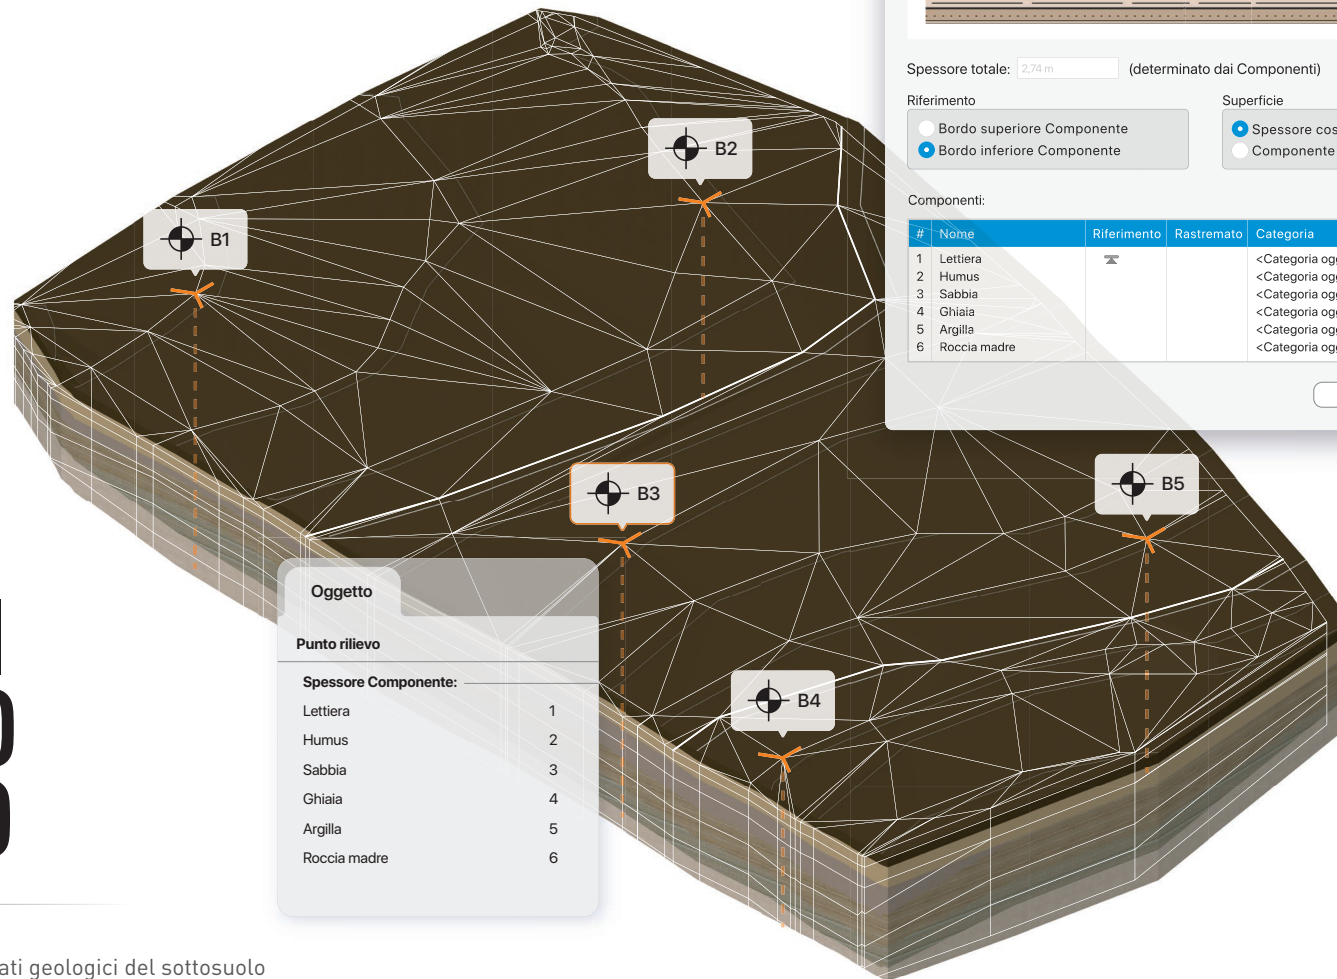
Spessore totale: 2,74 m (determinato dai Componenti)

Riferimento
Bordo superiore Componente
Bordo inferiore Componente

Superficie
Spessore cos
Componente

Componenti:

| # | Nome | Riferimento | Rastremato | Categoria |
|---|---|---|---|---|
| 1 | Lettiera | | | <Categoria og |
| 2 | Humus | | | <Categoria og |
| 3 | Sabbia | | | <Categoria og |
| 4 | Ghiaia | | | <Categoria og |
| 5 | Argilla | | | <Categoria og |
| 6 | Roccia madre | | | <Categoria og |

B1

B2

B3

B5

B4

Oggetto

Punto rilievo

Spessore Componente:

| | |
|---|---|
| Lettiera | 1 |
| Humus | 2 |
| Sabbia | 3 |
| Ghiaia | 4 |
| Argilla | 5 |
| Roccia madre | 6 |

ati geologici del sottosuolo